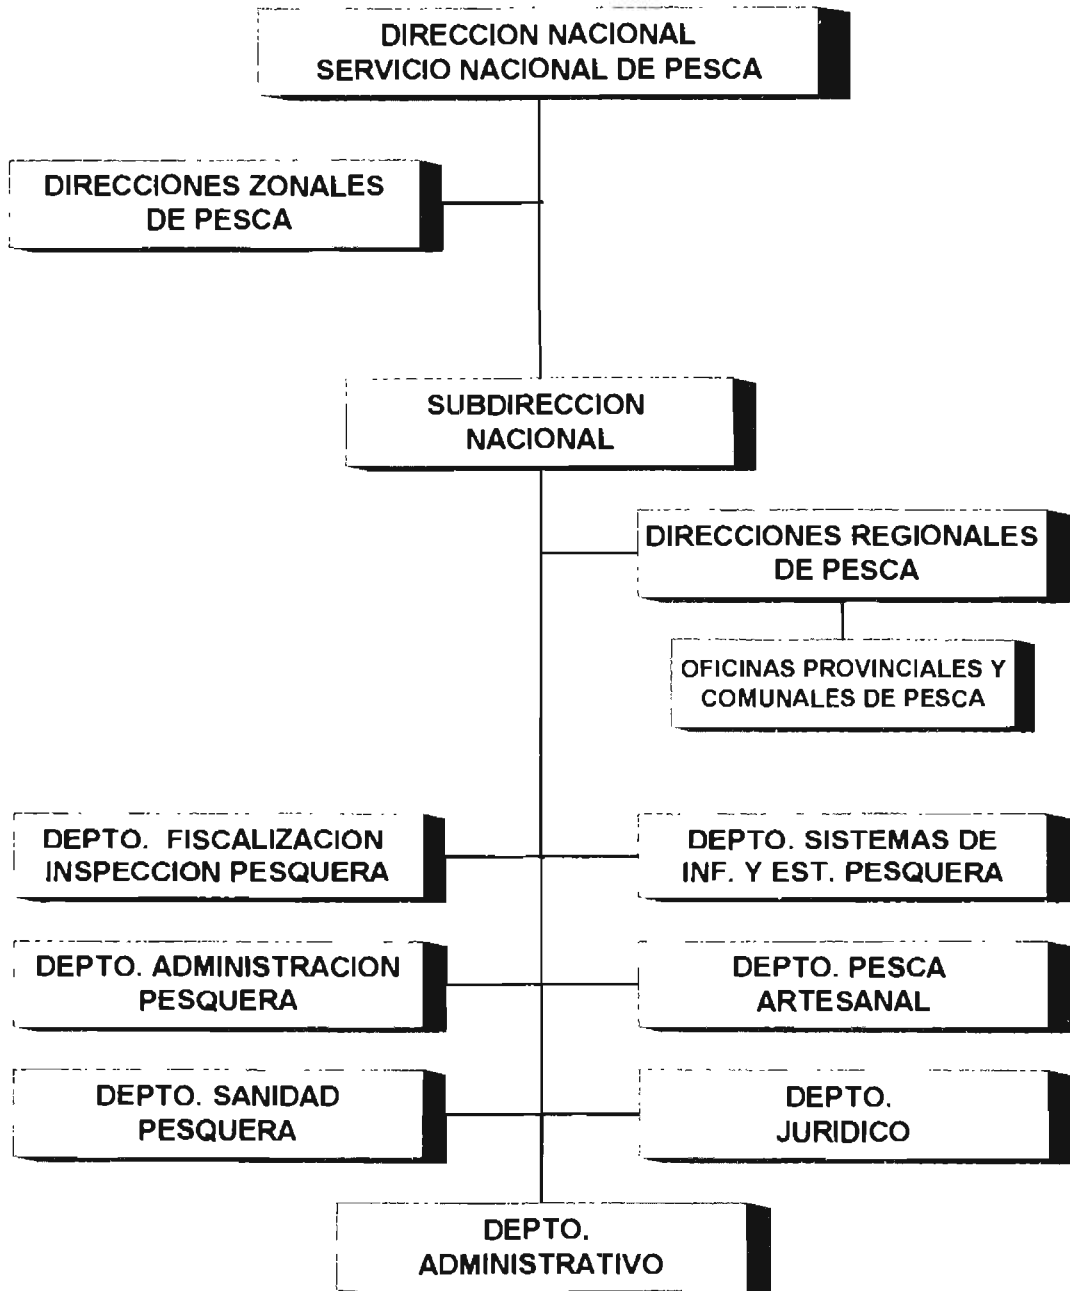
DIRECCION NACIONAL
SERVICIO NACIONAL DE PESCA

DIRECCIONES ZONALES
DE PESCA

SUBDIRECCION
NACIONAL

DIRECCIONES REGIONALES
DE PESCA

OFICINAS PROVINCIALES Y
COMUNALES DE PESCA

DEPTO. FISCALIZACION
INSPECCION PESQUERA

DEPTO. SISTEMAS DE
INF. Y EST. PESQUERA

DEPTO. ADMINISTRACION
PESQUERA

DEPTO. PESCA
ARTESANAL

DEPTO. SANIDAD
PESQUERA

DEPTO.
JURIDICO

DEPTO.
ADMINISTRATIVO